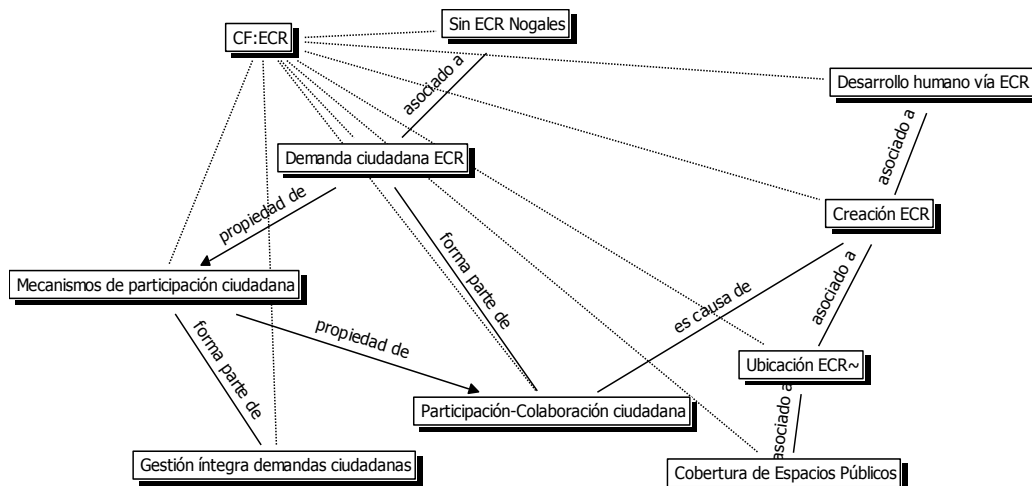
CF:ECR

Sin ECR Nogales

asociado a

Desarrollo humano vía ECR

asociado a

Demanda ciudadana ECR

propiedad de

forma parte de

Creación ECR

Mecanismos de participación ciudadana

asociado a

es causa de

propiedad de

forma parte de

Ubicación ECR~

Participación-Colaboración ciudadana

asociado a

Gestión íntegra demandas ciudadanas

Cobertura de Espacios Públicos